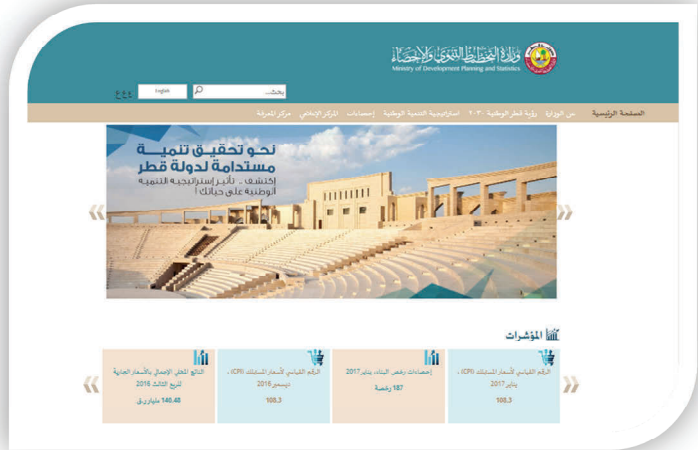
وزارة التخطيط التنموي والإحصاء
Ministry of Development Planning and Statistics

English
بحث...
ع ع ع

الصفحة الرئيسية
عن الوزارة
رؤية قطر الوطنية ٢٠٣٠
استراتيجية التنمية الوطنية
إحصاءات
المركز الإعلامي
مركز المعرفة

نحو تحقيق تنمية مستدامة لدولة قطر
اكتشف تأثير استراتيجية التنمية الوطنية على حياتك!

المؤشرات

الرقم القياسي لأسعار المستهلك (CPI)، يناير 2017
108.3

إحصاءات رخص البناء، يناير 2017
187 رخصة

الرقم القياسي لأسعار المستهلك (CPI)، ديسمبر 2016
108.3

الناتج المحلي الإجمالي بالأسعار الجارية للربع الثالث 2016
146.48 مليار ر.ق